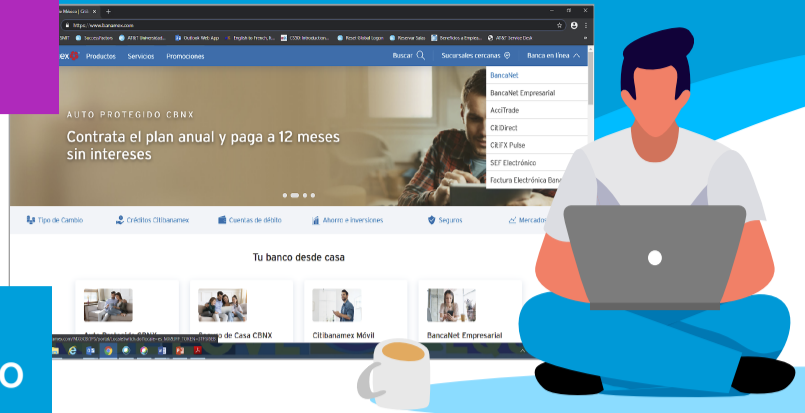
https://www.banamex.com

SuccessFactors | AT&T Benevolent... | Outlook Web App | English to French, Ib... | CSOD Introduction... | Rosel Global Logon | Reserver Sales | Beneficios a Emplea... | AT&T Service Desk

Productos Servicios Promociones

Buscar Sucursales cercanas Banca en línea

BancaNet
BancaNet Empresarial
AcciTrade
Citi Direct
CitiFX Pulse
SEF Electrónico
Factura Electrónica Banco

AUTO PROTEGIDO CBNX

Contrata el plan anual y paga a 12 meses sin intereses

Tipo de Cambio Créditos Citibanamex Cuentas de débito Ahorro e inversiones Seguros Mercados

Tu banco desde casa

Auto Protegido CBNX
Seguro de Casa CBNX
Citibanamex Móvil
BancaNet Empresarial

O